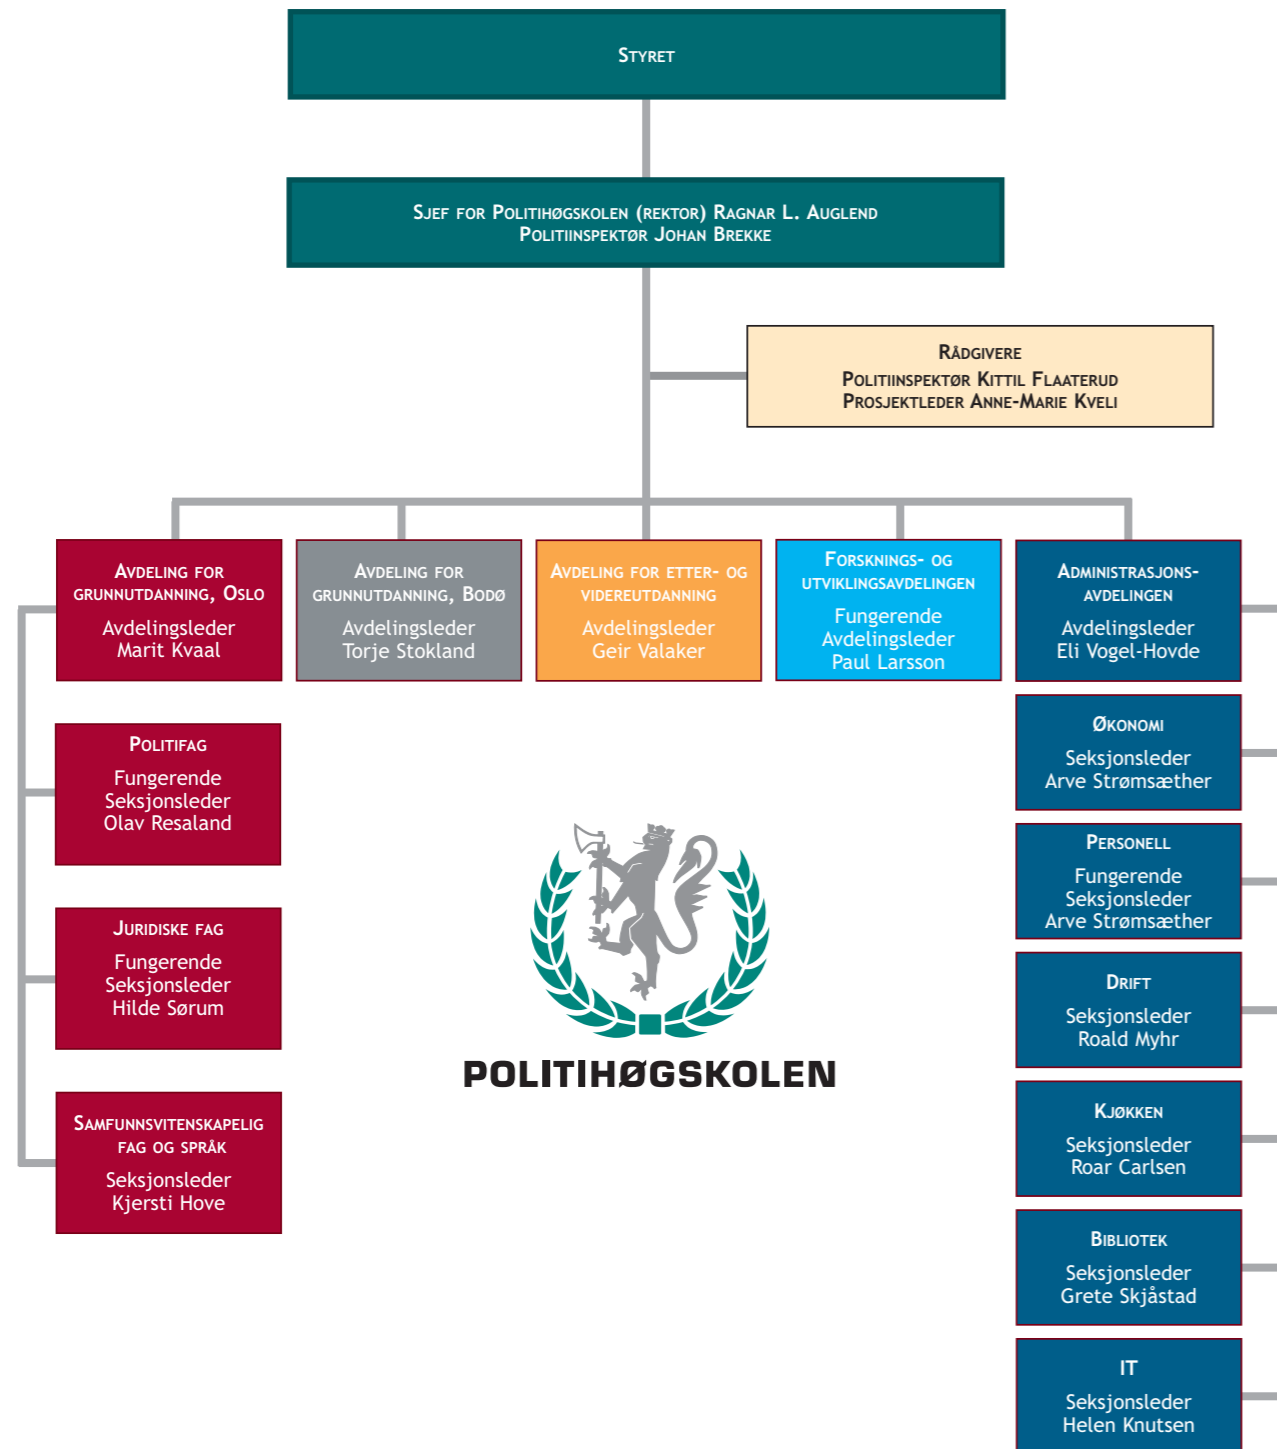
Styret

Sjef for Politihøgskolen (rektor) Ragnar L. Auglend
Politiinspektør Johan Brekke

Rådgivere
Politiinspektør Kittil Flaaterud
Prosjektleder Anne-Marie Kveli

Avdeling for grunnutdanning, Oslo
Avdelingsleder
Marit Kvaal

Avdeling for grunnutdanning, Bodø
Avdelingsleder
Torje Stokland

Avdeling for etter- og videreutdanning
Avdelingsleder
Geir Valaker

Forsknings- og utviklingsavdelingen
Fungerende
Avdelingsleder
Paul Larsson

Administrasjons-avdelingen
Avdelingsleder
Eli Vogel-Hovde

Politifag
Fungerende
Seksjonsleder
Olav Resaland

Juridiske fag
Fungerende
Seksjonsleder
Hilde Sørum

Samfunnsvitenskapelig fag og språk
Seksjonsleder
Kjersti Hove

POLITIHØGSKOLEN

Økonomi
Seksjonsleder
Arve Strømsæther

Personell
Fungerende
Seksjonsleder
Arve Strømsæther

Drift
Seksjonsleder
Roald Myhr

Kjøkken
Seksjonsleder
Roar Carlsen

Bibliotek
Seksjonsleder
Grete Skjåstad

IT
Seksjonsleder
Helen Knutsen